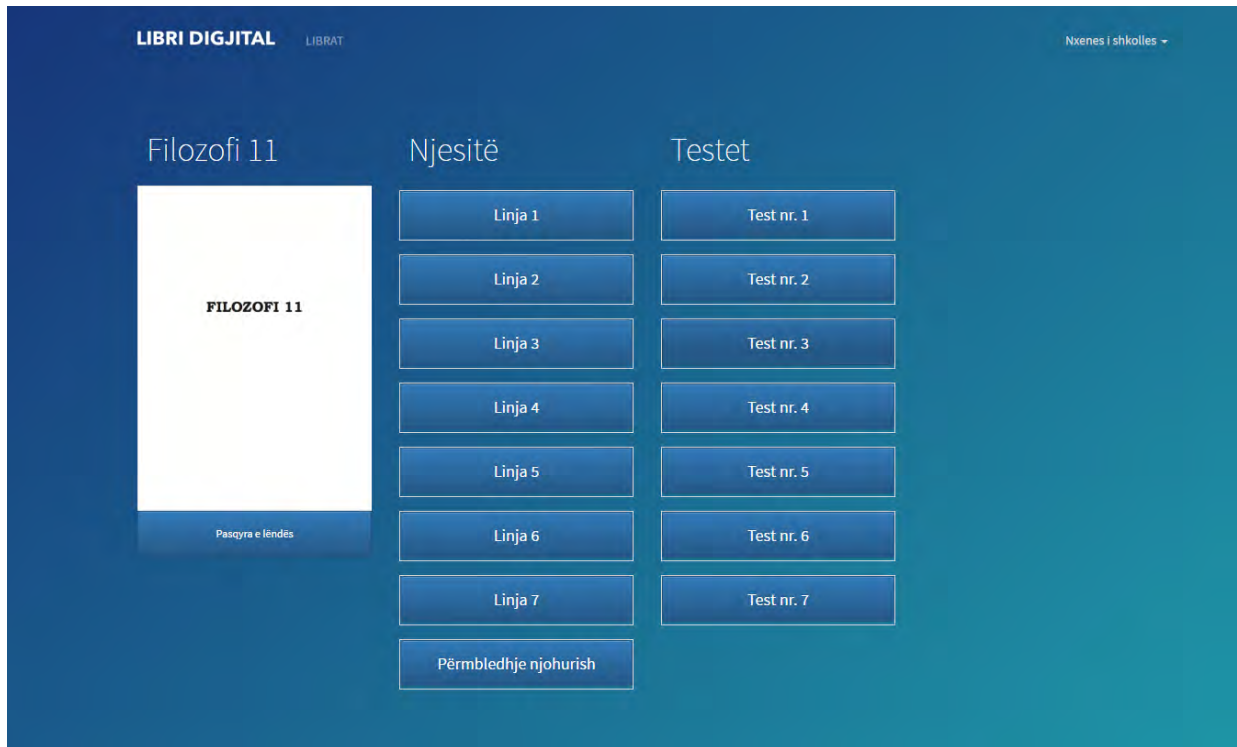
LIBRI DIGJITAL LIBRAT

Nxenes i shkolles

Filozofi 11

FILOZOFI 11

Pasqyra e lëndës

Njesitë

Linja 1

Linja 2

Linja 3

Linja 4

Linja 5

Linja 6

Linja 7

Përmbledhje njohurish

Testet

Test nr. 1

Test nr. 2

Test nr. 3

Test nr. 4

Test nr. 5

Test nr. 6

Test nr. 7